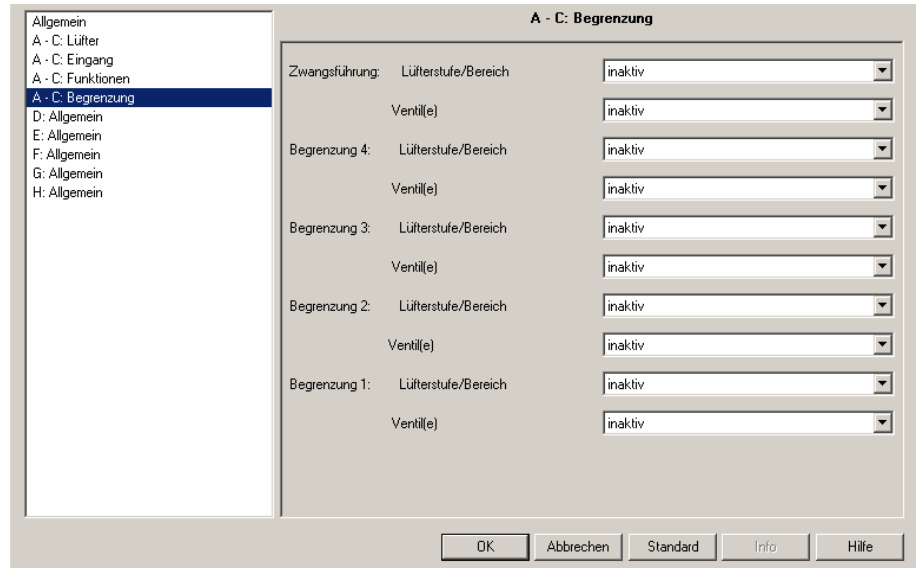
Allgemein
A - C: Lüfter
A - C: Eingang
A - C: Funktionen
A - C: Begrenzung
D: Allgemein
E: Allgemein
F: Allgemein
G: Allgemein
H: Allgemein

A - C: Begrenzung

Zwangsführung: Lüfterstufe/Bereich inaktiv

Ventil(e) inaktiv

Begrenzung 4: Lüfterstufe/Bereich inaktiv

Ventil(e) inaktiv

Begrenzung 3: Lüfterstufe/Bereich inaktiv

Ventil(e) inaktiv

Begrenzung 2: Lüfterstufe/Bereich inaktiv

Ventil(e) inaktiv

Begrenzung 1: Lüfterstufe/Bereich inaktiv

Ventil(e) inaktiv

OK Abbrechen Standard Info Hilfe